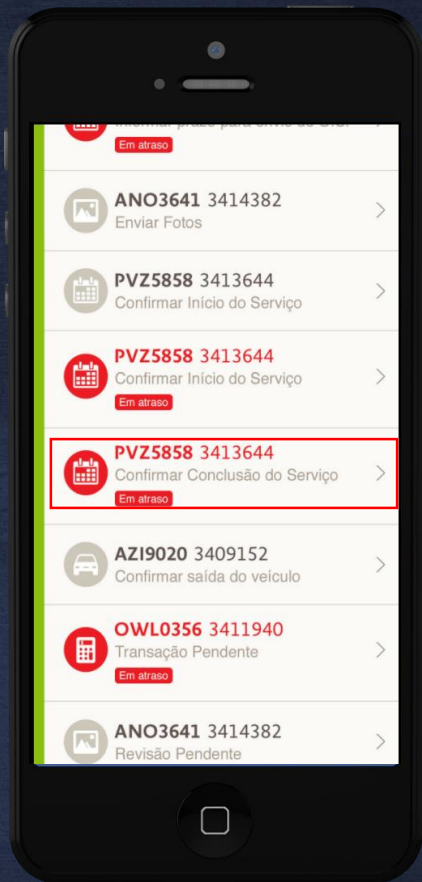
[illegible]
Em atraso

ANO3641 3414382
Enviar Fotos

PVZ5858 3413644
Confirmar Início do Serviço

PVZ5858 3413644
Confirmar Início do Serviço
Em atraso

PVZ5858 3413644
Confirmar Conclusão do Serviço
Em atraso

AZI9020 3409152
Confirmar saída do veículo

OWL0356 3411940
Transação Pendente
Em atraso

ANO3641 3414382
Revisão Pendente